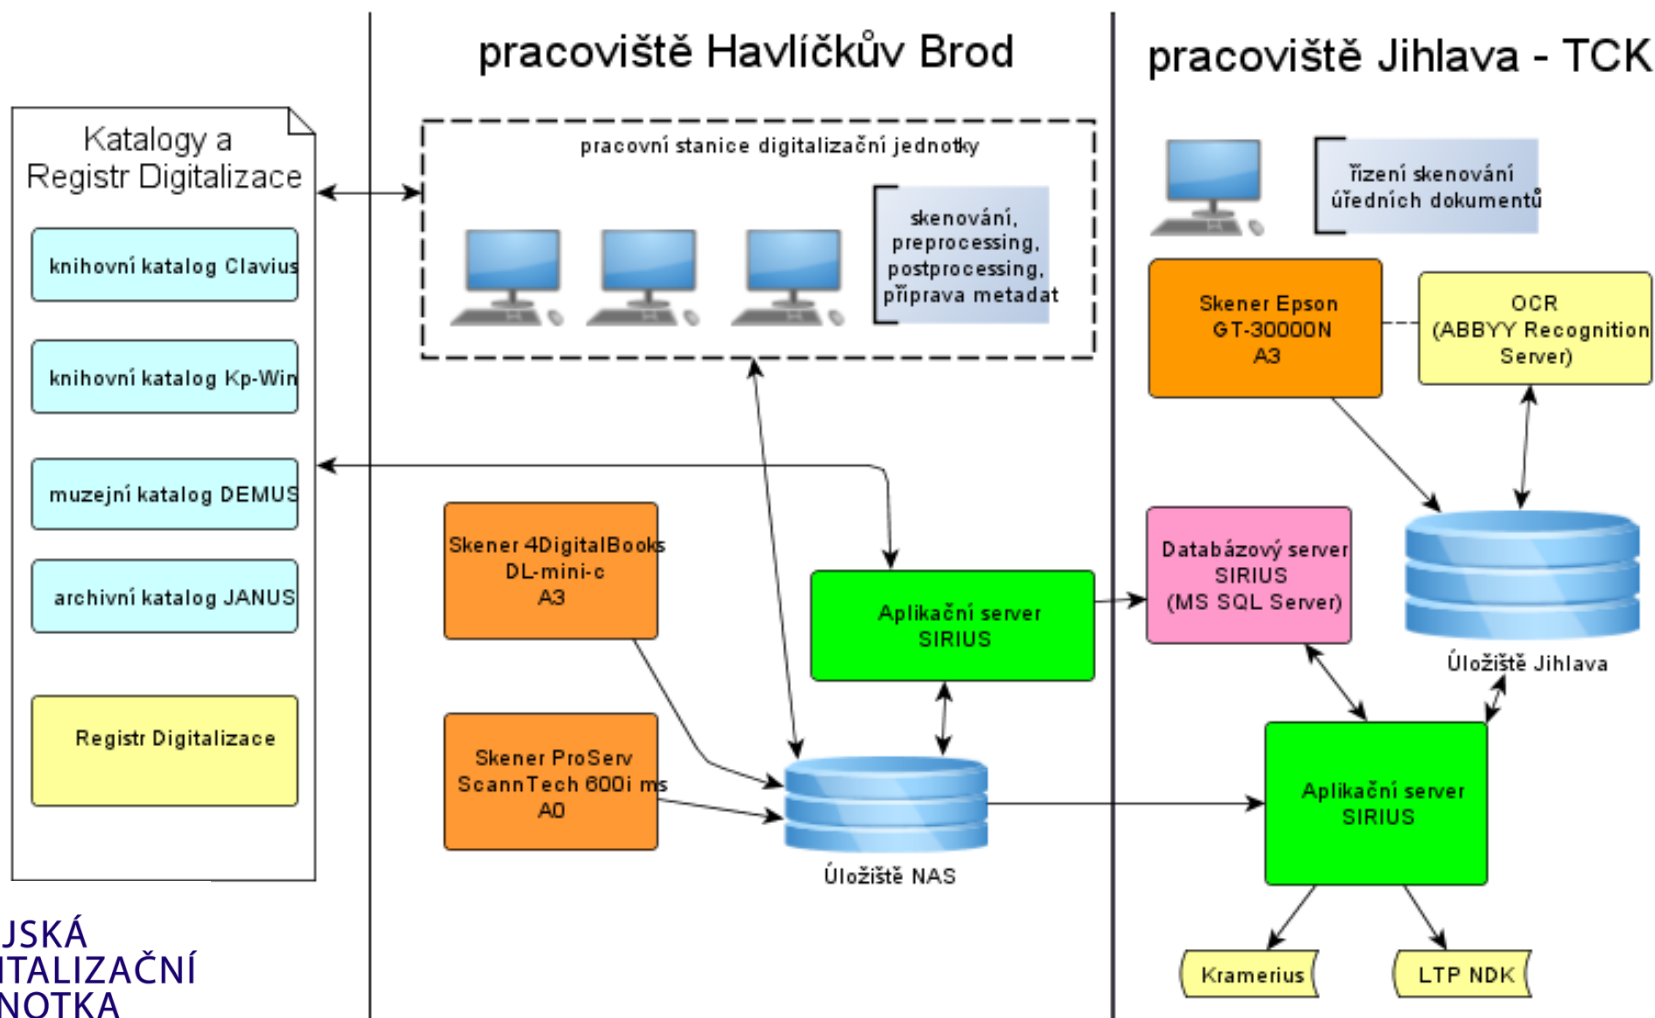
pracoviště Havlíčkův Brod

pracoviště Jihlava - TCK

Katalogy a Registr Digitalizace

knihovní katalog Clavius

knihovní katalog Kp-Win

muzejní katalog DEMUS

archivní katalog JANUS

Registr Digitalizace

pracovní stanice digitalizační jednotky

skenování, preprocessing, postprocessing, příprava metadat

řízení skenování úředních dokumentů

Skener Epson GT-30000N A3

OCR (ABBYY Recognition Server)

Skener 4DigitalBooks DL-mini-c A3

Aplikační server SIRIUS

Databázový server SIRIUS (MS SQL Server)

Úložiště Jihlava

Skener ProServ ScannTech 600i ms A0

Úložiště NAS

Aplikační server SIRIUS

Kramerius

LTP NDK

JSKÁ ITALIZAČNÍ NOTKA